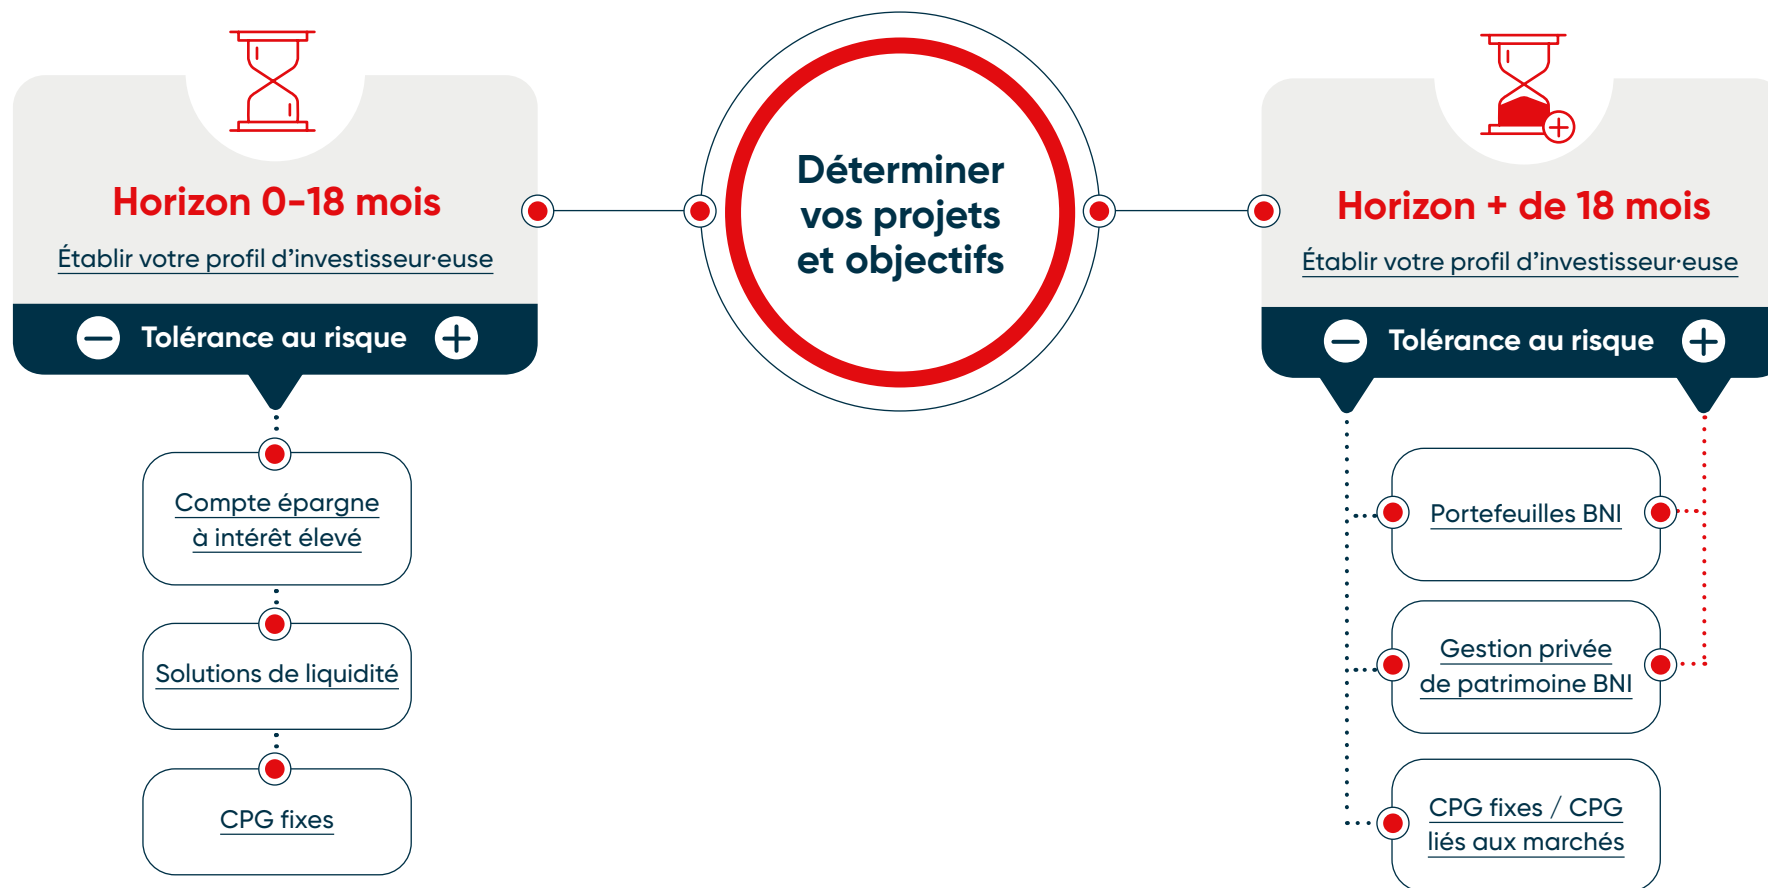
Horizon 0-18 mois

Établir votre profil d’investisseur·euse

Tolérance au risque

Déterminer vos projets et objectifs

Horizon + de 18 mois

Établir votre profil d’investisseur·euse

Tolérance au risque

Compte épargne à intérêt élevé

Solutions de liquidité

CPG fixes

Portefeuilles BNI

Gestion privée de patrimoine BNI

CPG fixes / CPG liés aux marchés